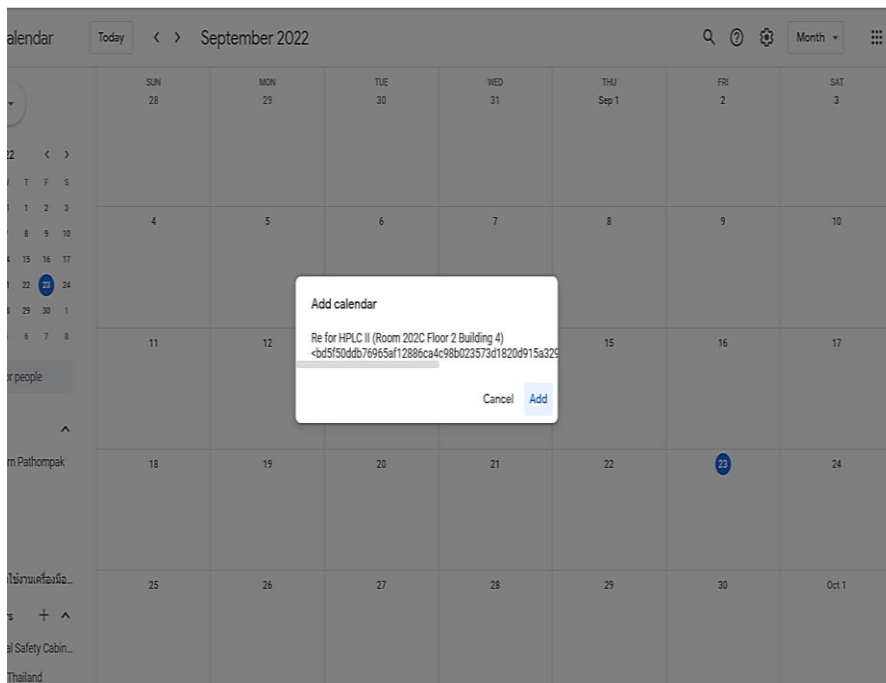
alendar

Today < > September 2022

Month

22 < >
T F S
1 2 3
8 9 10
15 16 17
22 23 24
29 30 1
6 7 8

r people

m Pathompak

ใช้งานเครื่องมือ...

s +

al Safety Cabin...

Thailand

| SUN 28 | MON 29 | TUE 30 | WED 31 | THU Sep 1 | FRI 2 | SAT 3 |
|---|---|---|---|---|---|---|
| 4 | 5 | 6 | 7 | 8 | 9 | 10 |
| 11 | 12 | | | 15 | 16 | 17 |
| 18 | 19 | 20 | 21 | 22 | 23 | 24 |
| 25 | 26 | 27 | 28 | 29 | 30 | Oct 1 |

Add calendar

Re for HPLC II (Room 202C Floor 2 Building 4)
<bd5f50ddb76965af12886ca4c98b023573d1820d915a329

Cancel Add